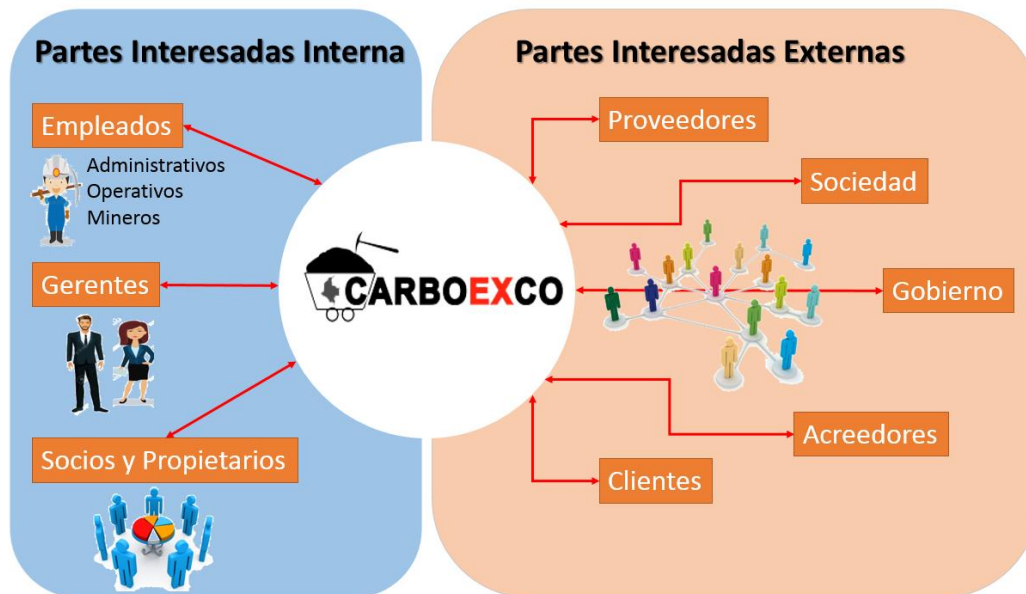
Partes Interesadas Interna

Empleados

Administrativos
Operativos
Mineros

Gerentes

Socios y Propietarios

CARBOEXCO

Partes Interesadas Externas

Proveedores

Sociedad

Gobierno

Acreedores

Clientes